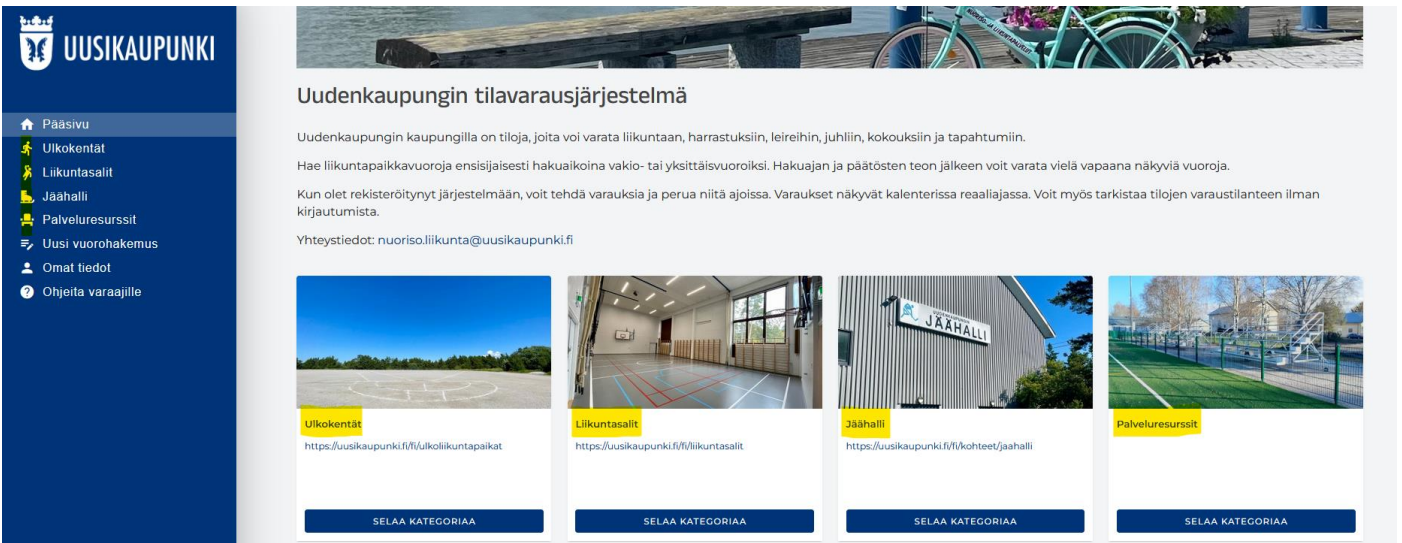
UUSIKAUPUNKI

Pääsivu
Ulkokentät
Liikuntasalit
Jäähalli
Palveluresurssit
Uusi vuorohakemus
Omat tiedot
Ohjeita varaajille

Uudenkaupungin tilavarausjärjestelmä

Uudenkaupungin kaupungilla on tiloja, joita voi varata liikuntaan, harrastuksiin, leireihin, juhliin, kokouksiin ja tapahtumiin.

Hae liikuntapaikkavuoroja ensisijaisesti hakuaikoina vakio- tai yksittäisvuoroiksi. Hakuajan ja päätösten teon jälkeen voit varata vielä vapaana näkyviä vuoroja.

Kun olet rekisteröitynyt järjestelmään, voit tehdä varauksia ja perua niitä ajoissa. Varaukset näkyvät kalenterissa reaaliajassa. Voit myös tarkistaa tilojen varaustilanteen ilman kirjautumista.

Yhteystiedot: nuoriso.liikunta@uusikaupunki.fi

JÄÄHALLI

Ulkokentät
https://uusikaupunki.fi/fi/ulkoliikuntapaikat
SELAA KATEGORIAA

Liikuntasalit
https://uusikaupunki.fi/fi/liikuntasalit
SELAA KATEGORIAA

Jäähalli
https://uusikaupunki.fi/fi/kohteet/jaahalli
SELAA KATEGORIAA

Palveluresurssit
SELAA KATEGORIAA